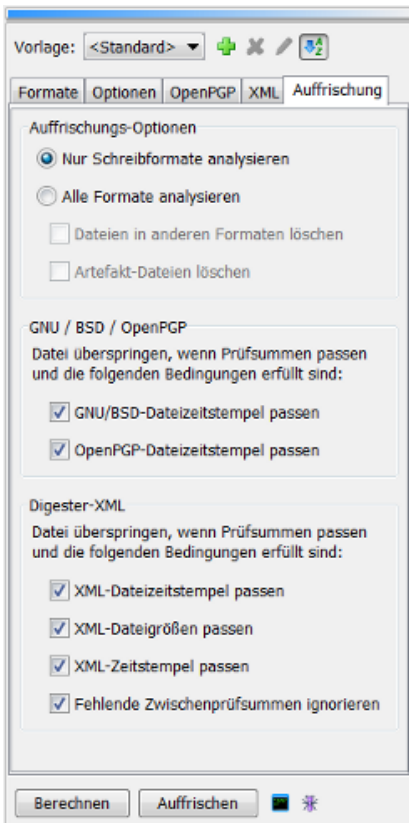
Vorlage: <Standard>

Formate | Optionen | OpenPGP | XML | Auffrischung

Auffrischungs-Optionen

Nur Schreibformate analysieren

Alle Formate analysieren

Dateien in anderen Formaten löschen

Artefakt-Dateien löschen

GNU / BSD / OpenPGP

Datei überspringen, wenn Prüfsummen passen und die folgenden Bedingungen erfüllt sind:

GNU/BSD-Dateizeitstempel passen

OpenPGP-Dateizeitstempel passen

Digester-XML

Datei überspringen, wenn Prüfsummen passen und die folgenden Bedingungen erfüllt sind:

XML-Dateizeitstempel passen

XML-Dateigrößen passen

XML-Zeitstempel passen

Fehlende Zwischenprüfsummen ignorieren

Berechnen | Auffrischen